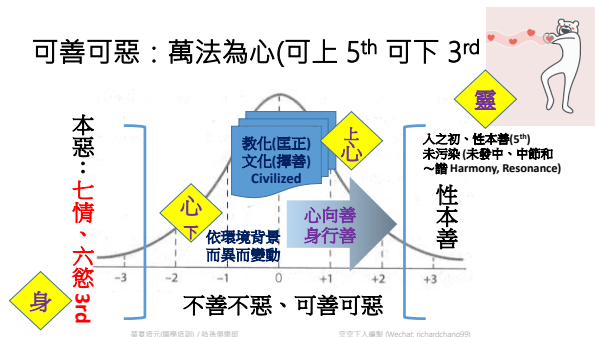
可善可惡：萬法為心(可上 5$^{th}$ 可下 3$^{rd}$

本惡：七情、六慾 3rd

身

心下

教化(匡正)
文化(擇善)
Civilized

上心

依環境背景
而異而變動

心向善
身行善

靈

人之初、性本善(5$^{th}$)
未污染 (未發中、中節和
～諧 Harmony, Resonance)

性本善

-3　-2　-1　0　+1　+2　+3

不善不惡、可善可惡

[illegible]

空空下人編製 (Wechat: richardchano99)